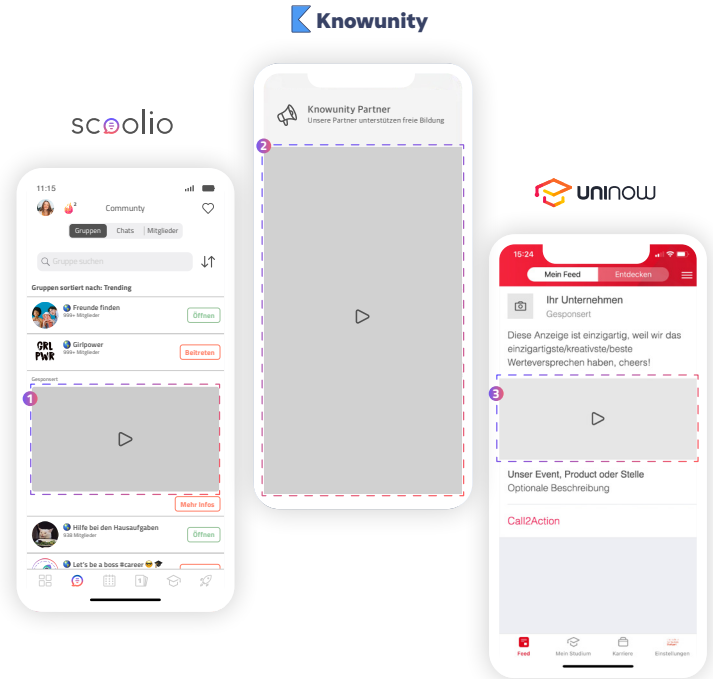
Knowunity

scoolio

11:15

2

Communty

Gruppen | Chats | Mitglieder

Gruppe suchen

Gruppen sortiert nach: Trending

Freunde finden
999+ Mitglieder
Öffnen

GRL PWR
Girlpower
999+ Mitglieder
Beitreten

Gesponsert

1

Mehr Infos

Hilfe bei den Hausaufgaben
938 Mitglieder
Öffnen

Let's be a boss #career 😎 🎓

Knowunity Partner
Unsere Partner unterstützen freie Bildung

2

uninow

15:24

Mein Feed | Entdecken

Ihr Unternehmen
Gesponsert

Diese Anzeige ist einzigartig, weil wir das einzigartigste/kreativste/beste Werteversprechen haben, cheers!

3

Unser Event, Product oder Stelle
Optionale Beschreibung

Call2Action

Feed | Mein Studium | Karriere | Einstellungen